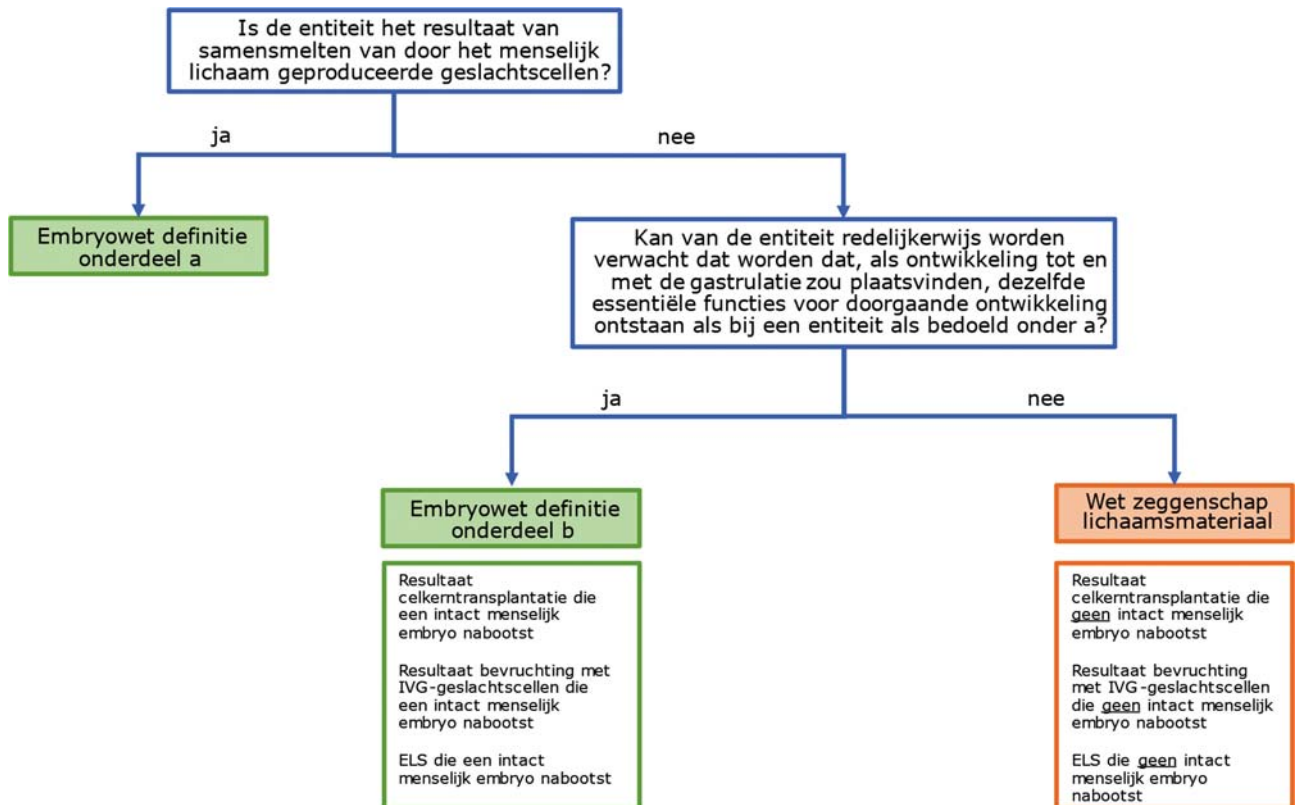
Is de entiteit het resultaat van samensmelten van door het menselijk lichaam geproduceerde geslachtscellen?

ja

nee

Embryowet definitie onderdeel a

Kan van de entiteit redelijkerwijs worden verwacht dat worden dat, als ontwikkeling tot en met de gastrulatie zou plaatsvinden, dezelfde essentiële functies voor doorgaande ontwikkeling ontstaan als bij een entiteit als bedoeld onder a?

ja

nee

Embryowet definitie onderdeel b

Resultaat celkerntransplantatie die een intact menselijk embryo nabootst

Resultaat bevruchting met IVG-geslachtscellen die een intact menselijk embryo nabootst

ELS die een intact menselijk embryo nabootst

Wet zeggenschap lichaamsmateriaal

Resultaat celkerntransplantatie die geen intact menselijk embryo nabootst

Resultaat bevruchting met IVG-geslachtscellen die geen intact menselijk embryo nabootst

ELS die geen intact menselijk embryo nabootst